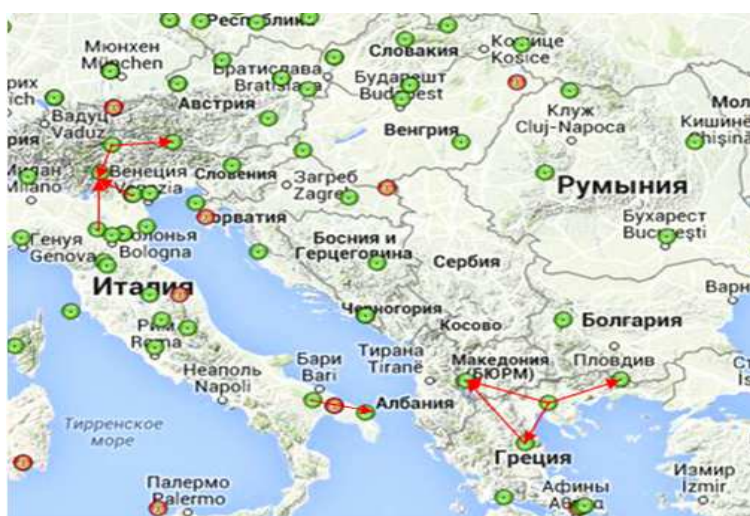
Республик
Мюнхен
München
Вадуц
Vaduz
Милан
Milano
Братислава
Bratislava
Австрия
Словакия
Кошице
Košice
Будапешт
Budapest
Венгрия
Клуж
Cluj-Napoca
Мол
Кишинё
Chișină
Венеция
Venezia
Словения
Загреб
Zagreb
Хорватия
Генуя
Genova
Болонья
Bologna
Румыния
Бухарест
București
Босния и
Герцеговина
Сербия
Италия
Варн
Рим
Roma
Черногория
Косово
Болгария
Неаполь
Napoli
Бари
Bari
Тирана
Tiranë
Македония
(БЮРМ)
Пловдив
Албания
Тирренское
море
Греция
Измир
İzmir
Палермо
Palermo
Афины
Αθήνα